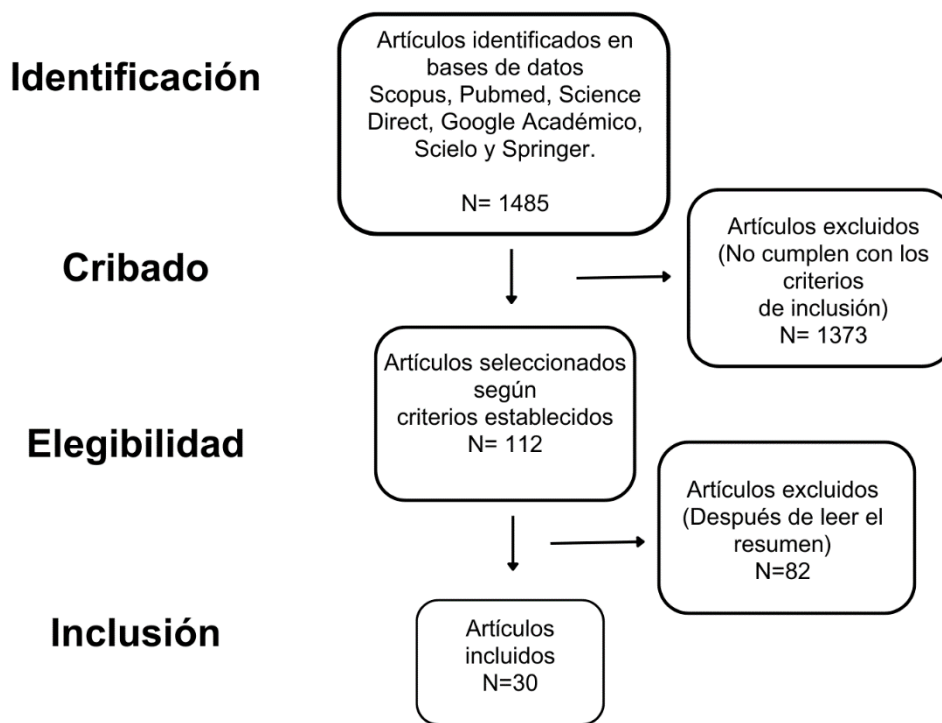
Identificación

Artículos identificados en bases de datos Scopus, Pubmed, Science Direct, Google Académico, Scielo y Springer.

N= 1485

Cribado

Artículos excluidos (No cumplen con los criterios de inclusión) N= 1373

Artículos seleccionados según criterios establecidos N= 112

Elegibilidad

Artículos excluidos (Después de leer el resumen) N=82

Inclusión

Artículos incluidos N=30